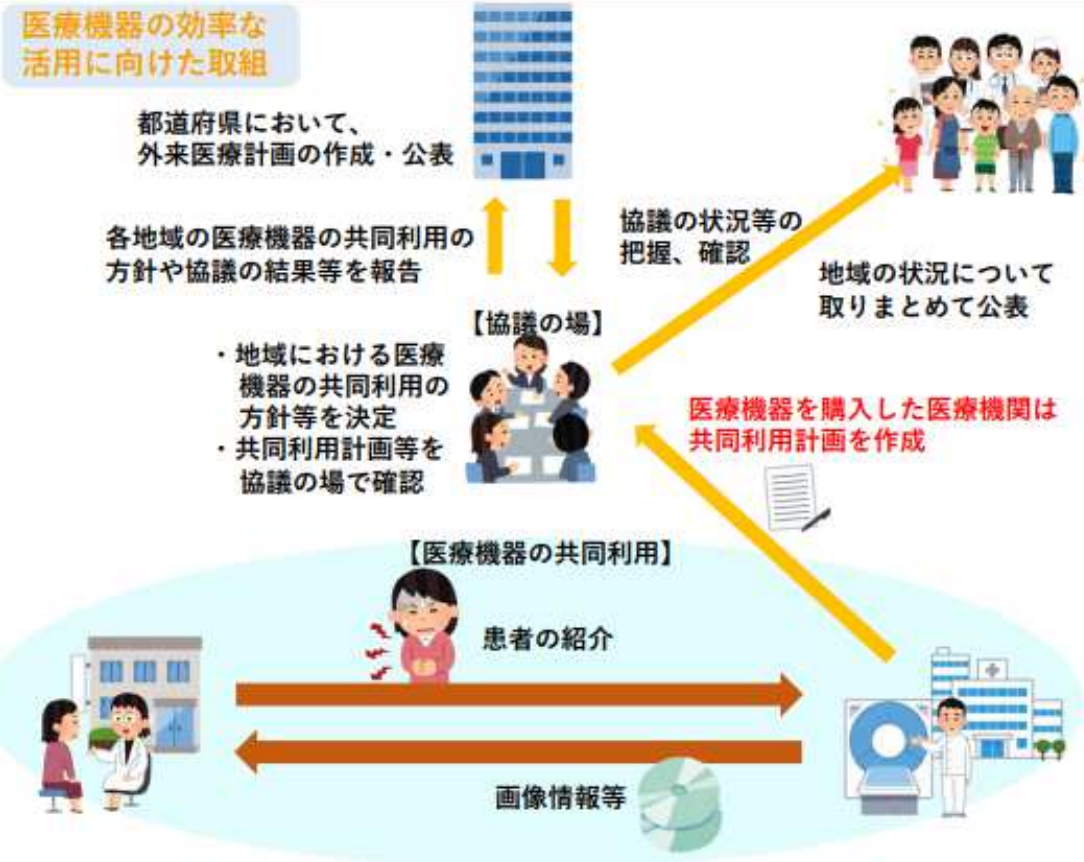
医療機器の効率な活用に向けた取組

都道府県において、
外来医療計画の作成・公表

各地域の医療機器の共同利用の
方針や協議の結果等を報告

協議の状況等の
把握、確認

地域の状況について
取りまとめて公表

【協議の場】

・地域における医療機器の共同利用の方針等を決定
・共同利用計画等を協議の場で確認

医療機器を購入した医療機関は
共同利用計画を作成

【医療機器の共同利用】

患者の紹介

画像情報等